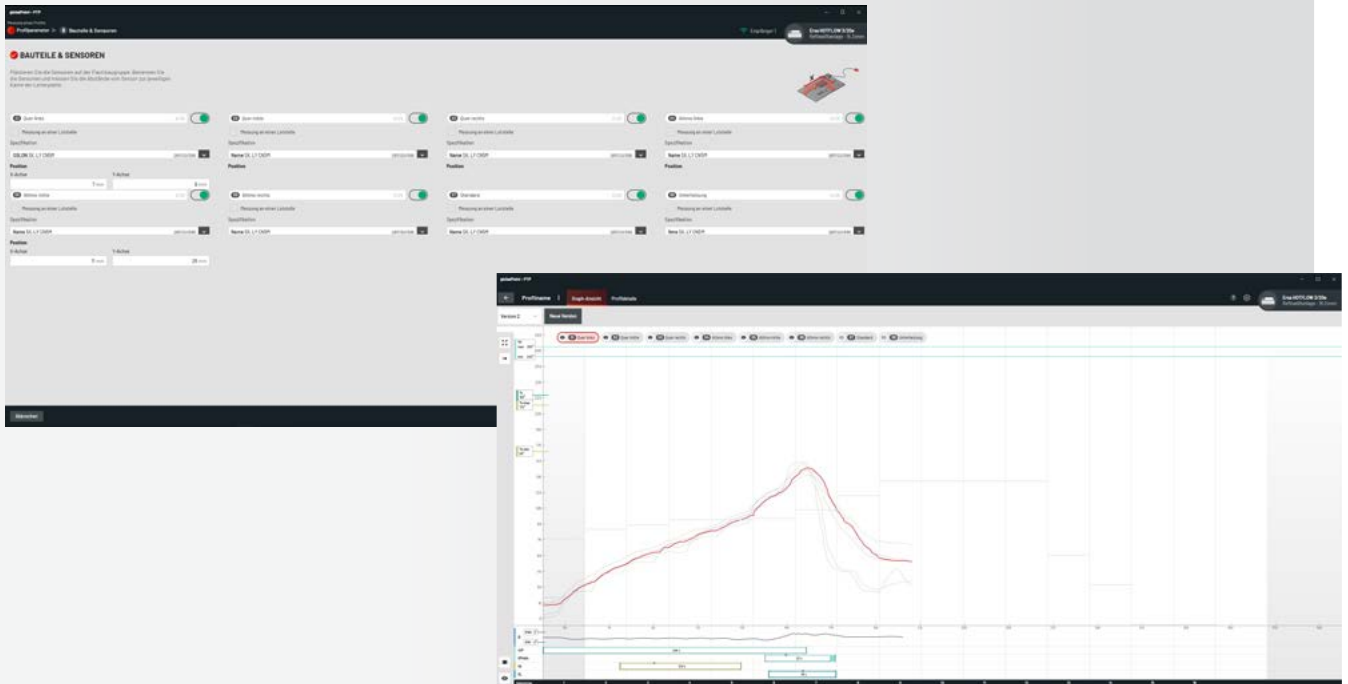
Profilparameter > Bauteile & Sensoren

BAUTEILE & SENSOREN

Quer links

Quer mitte

Quer rechts

Mitte links

Messung an einer Lötstelle

Spezifikation

Name 0L LF CNSM

Position

X-Achse

Y-Achse

Mitte rechts

Standard

Unterhaltung

Abbrechen

Profilname

Version 2

Neue Version

Quer links

Quer mitte

Quer rechts

Mitte links

Mitte rechts

Standard

Unterhaltung